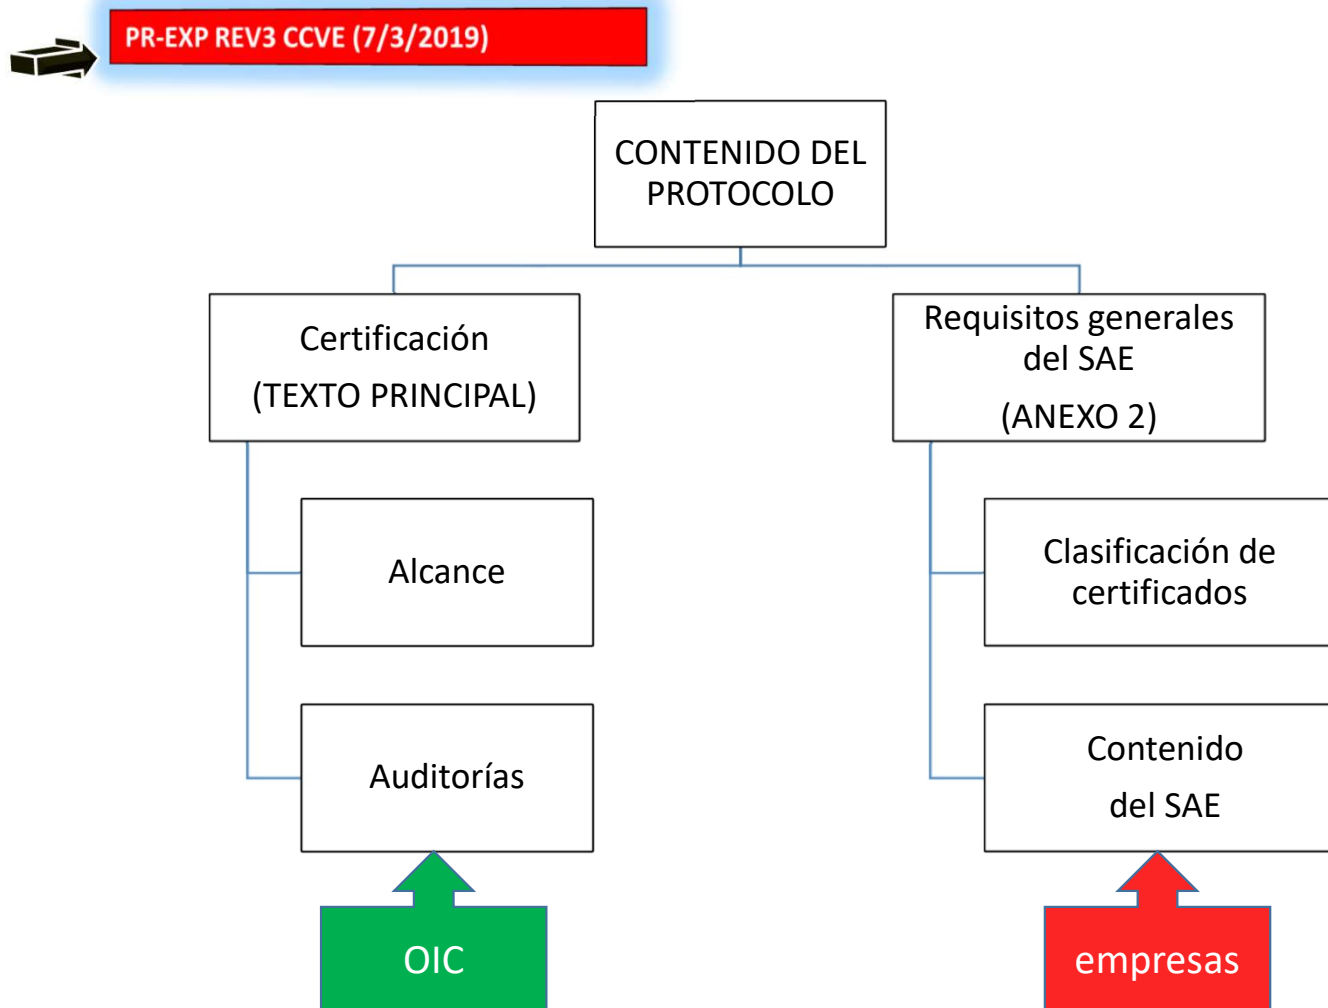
PR-EXP REV3 CCVE (7/3/2019)

CONTENIDO DEL PROTOCOLO

Certificación
(TEXTO PRINCIPAL)

Requisitos generales del SAE
(ANEXO 2)

Alcance

Auditorías

Clasificación de certificados

Contenido
del SAE

OIC

empresas